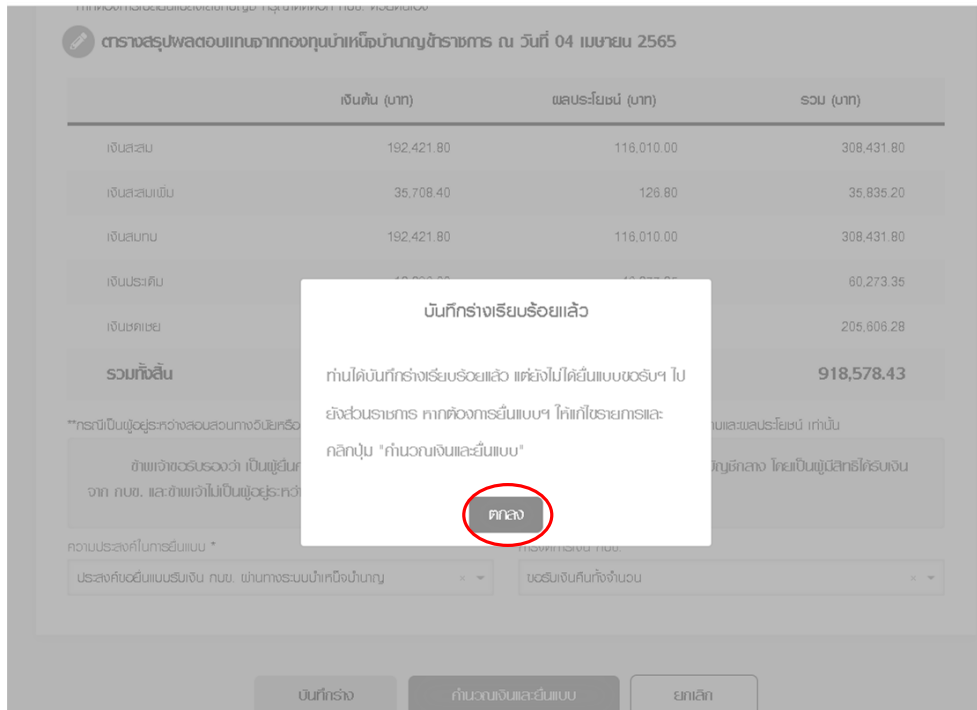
ตารางสรุปผลตอบแทนจากกองทุนบำเหน็จบำนาญข้าราชการ ณ วันที่ 04 เมษายน 2565

| | เงินต้น (บาท) | ผลประโยชน์ (บาท) | รวม (บาท) |
|---|---|---|---|
| เงินสะสม | 192,421.80 | 116,010.00 | 308,431.80 |
| เงินสะสมเพิ่ม | 35,708.40 | 126.80 | 35,835.20 |
| เงินสมทบ | 192,421.80 | 116,010.00 | 308,431.80 |
| เงินประเดิม | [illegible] | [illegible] | 60,273.35 |
| เงินชดเชย | | | 205,606.28 |
| รวมทั้งสิ้น | | | 918,578.43 |

**กรณีเป็นผู้อยู่ระหว่างสอบสวนทางวินัยหรือ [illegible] นและผลประโยชน์ เท่านั้น

ข้าพเจ้าขอรับรองว่า เป็นผู้ยื่น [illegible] บัญชีกลาง โดยเป็นผู้มีสิทธิได้รับเงิน จาก กบข. และข้าพเจ้าไม่เป็นผู้อยู่ระหว่า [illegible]

บันทึกร่างเรียบร้อยแล้ว

ท่านได้บันทึกร่างเรียบร้อยแล้ว แต่ยังไม่ได้ยื่นแบบขอรับฯ ไปยังส่วนราชการ หากต้องการยื่นแบบฯ ให้แก้ไขรายการและคลิกปุ่ม "คำนวณเงินและยื่นแบบ"

ตกลง

ความประสงค์ในการยื่นแบบ *
ประสงค์ขอยื่นแบบรับเงิน กบข. ผ่านทางระบบบำเหน็จบำนาญ

ขอรับเงินคืนทั้งจำนวน

บันทึกร่าง
คำนวณเงินและยื่นแบบ
ยกเลิก